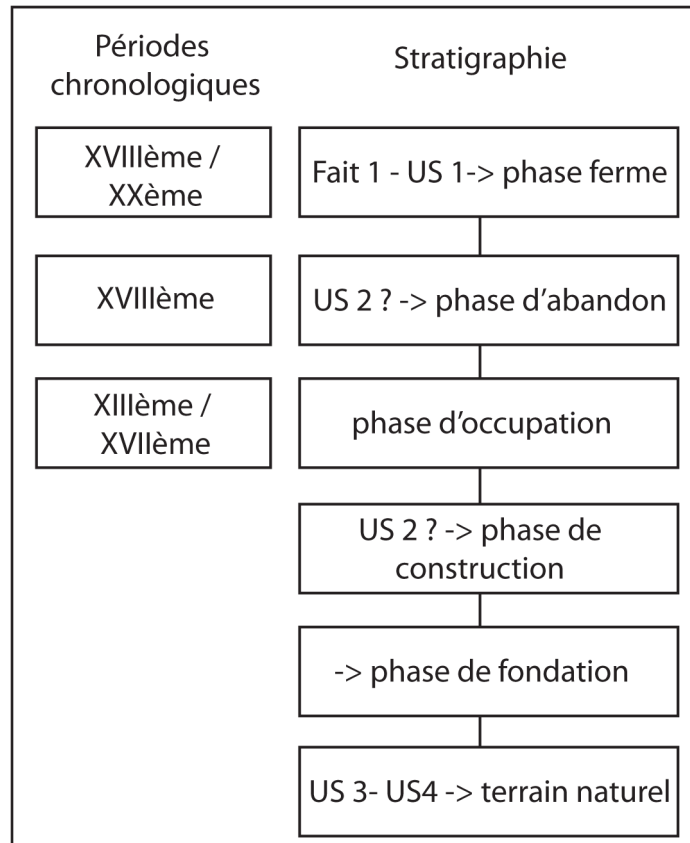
Périodes chronologiques

Stratigraphie

XVIIIème / XXème

XVIIIème

XIIIème / XVIIème

Fait 1 - US 1-> phase ferme

US 2 ? -> phase d'abandon

phase d'occupation

US 2 ? -> phase de construction

-> phase de fondation

US 3- US4 -> terrain naturel